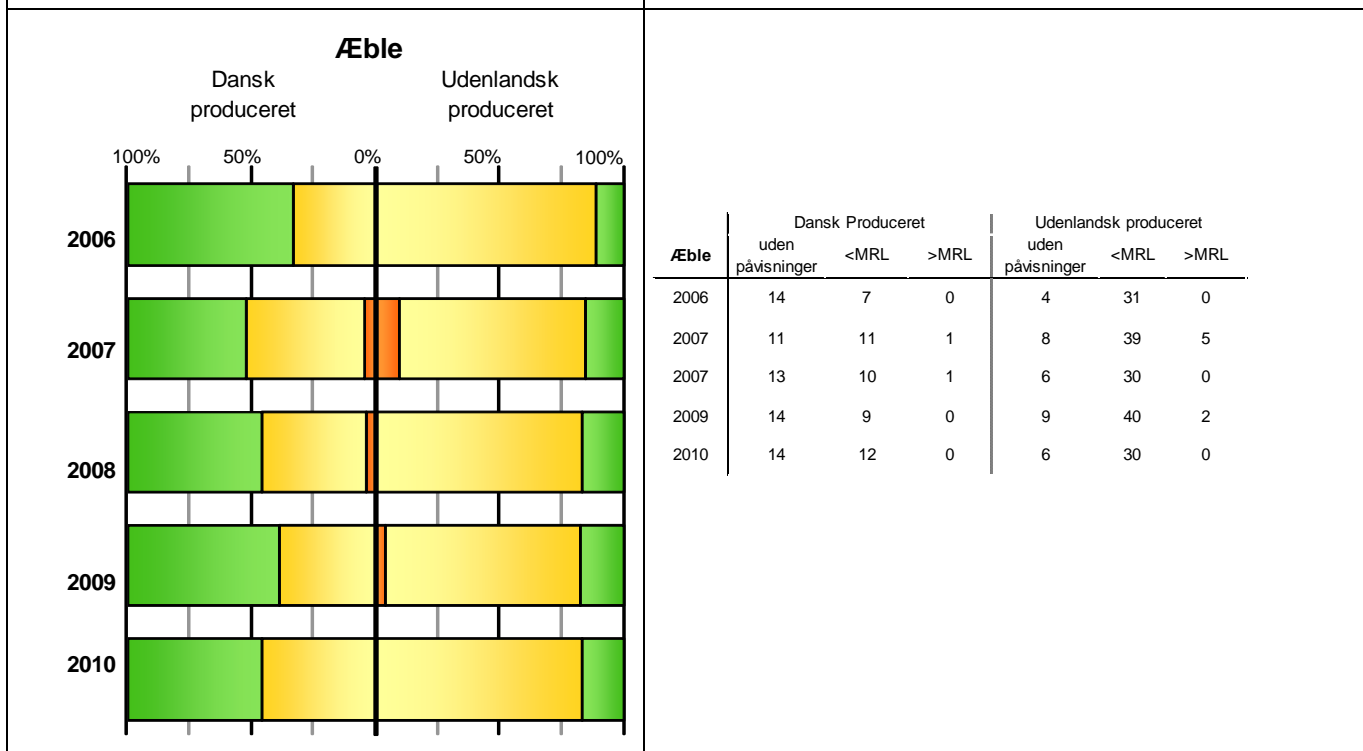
Æble

Dansk produceret

Udenlandsk produceret

100% 50% 0% 50% 100%

2006

2007

2008

2009

2010

| Æble | Dansk Produceret uden påvisninger | <MRL | >MRL | Udenlandsk produceret uden påvisninger | <MRL | >MRL |
|---|---|---|---|---|---|---|
| 2006 | 14 | 7 | 0 | 4 | 31 | 0 |
| 2007 | 11 | 11 | 1 | 8 | 39 | 5 |
| 2007 | 13 | 10 | 1 | 6 | 30 | 0 |
| 2009 | 14 | 9 | 0 | 9 | 40 | 2 |
| 2010 | 14 | 12 | 0 | 6 | 30 | 0 |